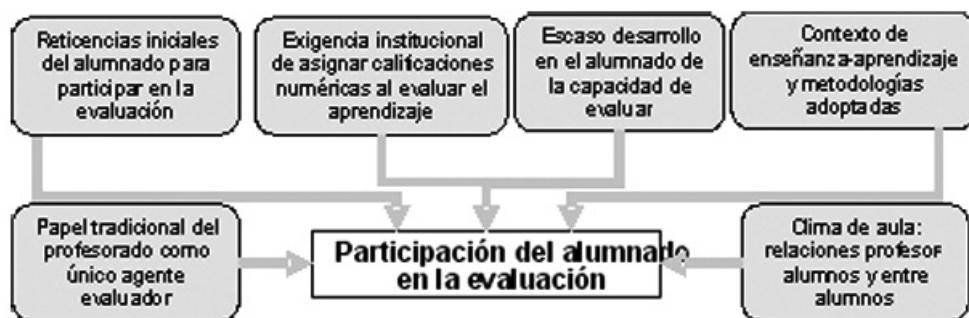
Reticencias iniciales del alumnado para participar en la evaluación

Exigencia institucional de asignar calificaciones numéricas al evaluar el aprendizaje

Escaso desarrollo en el alumnado de la capacidad de evaluar

Contexto de enseñanza-aprendizaje y metodologías adoptadas

Papel tradicional del profesorado como único agente evaluador

Participación del alumnado en la evaluación

Clima de aula: relaciones profesor alumnos y entre alumnos